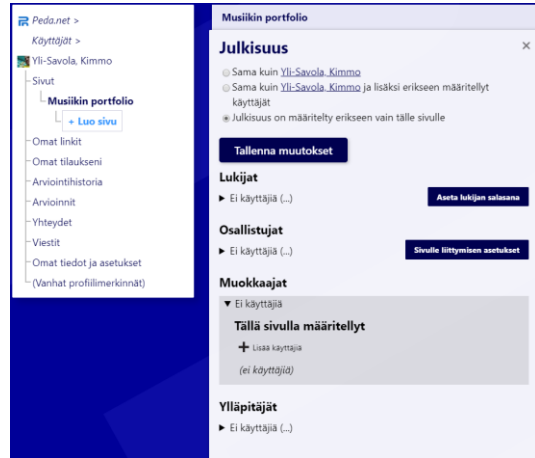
Peda.net >
Käyttäjät >
Yli-Savola, Kimmo
Sivut
Musiikin portfolio
+ Luo sivu
Omat linkit
Omat tilaukseni
Arviointihistoria
Arvioinnit
Yhteydet
Viestit
Omat tiedot ja asetukset
(Vanhat profiilimerkinnät)

Musiikin portfolio

Julkisuus

×

Sama kuin Yli-Savola, Kimmo
Sama kuin Yli-Savola, Kimmo ja lisäksi erikseen määritellyt käyttäjät
Julkisuus on määritelty erikseen vain tälle sivulle

Tallenna muutokset

Lukijat
▶ Ei käyttäjiä (...)
Aseta lukijan salasana

Osallistujat
▶ Ei käyttäjiä (...)
Sivulle liittymisen asetukset

Muokkaajat
▼ Ei käyttäjiä
Tällä sivulla määritellyt
+ Lisää käyttäjä
(ei käyttäjiä)

Ylläpitäjät
▶ Ei käyttäjiä (...)